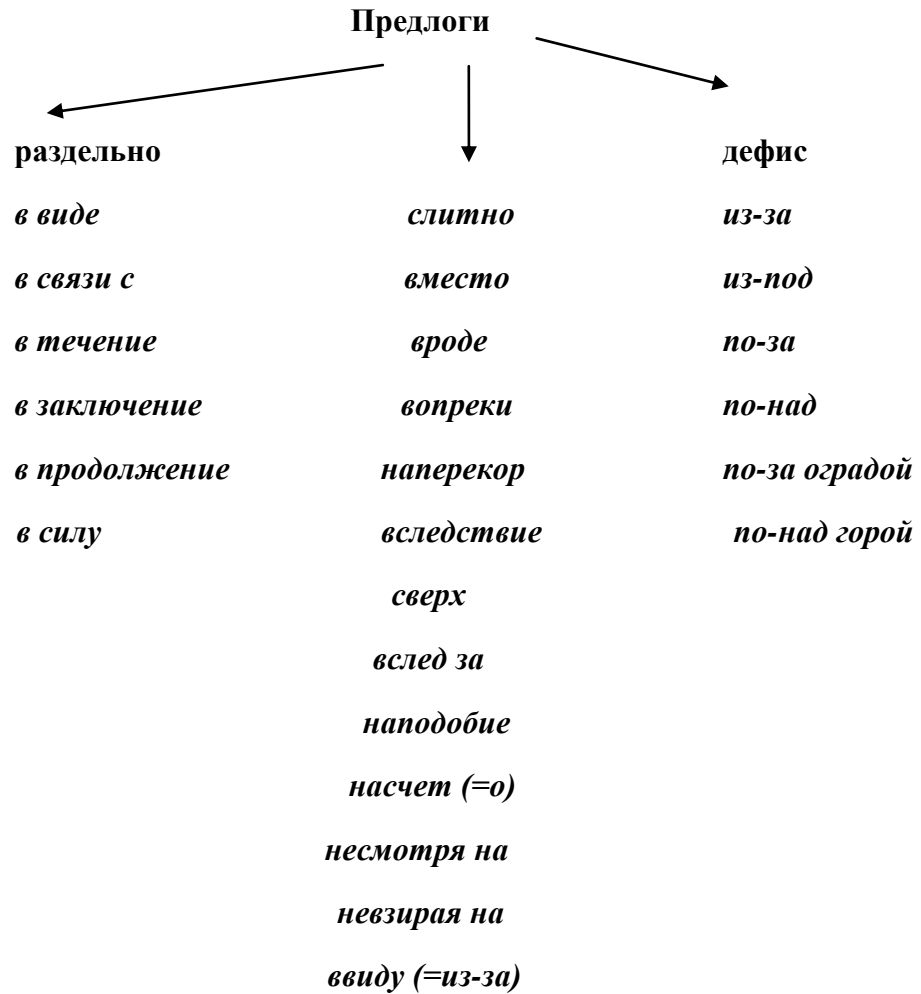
Предлоги

раздельно

в виде
в связи с
в течение
в заключение
в продолжение
в силу

слитно
вместо
вроде
вопреки
наперекор
вследствие
сверх
вслед за
наподобие
насчет (=о)
несмотря на
невзирая на
ввиду (=из-за)

дефис
из-за
из-под
по-за
по-над
по-за оградой
по-над горой